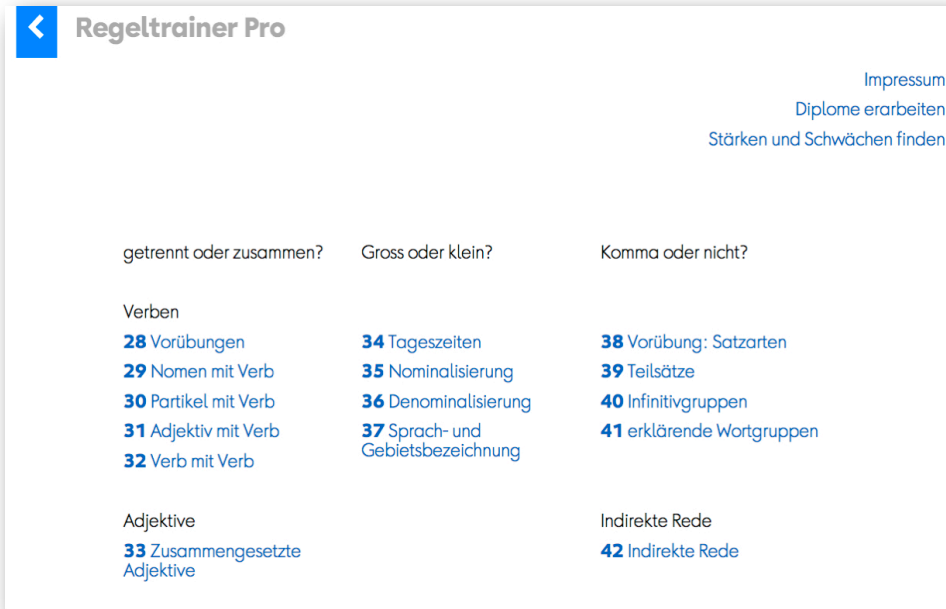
Regeltrainer Pro

Impressum
Diplome erarbeiten
Stärken und Schwächen finden

getrennt oder zusammen?

Verben
28 Vorübungen
29 Nomen mit Verb
30 Partikel mit Verb
31 Adjektiv mit Verb
32 Verb mit Verb

Adjektive
33 Zusammengesetzte Adjektive

Gross oder klein?

34 Tageszeiten
35 Nominalisierung
36 Denominalisierung
37 Sprach- und Gebietsbezeichnung

Komma oder nicht?

38 Vorübung: Satzarten
39 Teilsätze
40 Infinitivgruppen
41 erklärende Wortgruppen

Indirekte Rede
42 Indirekte Rede